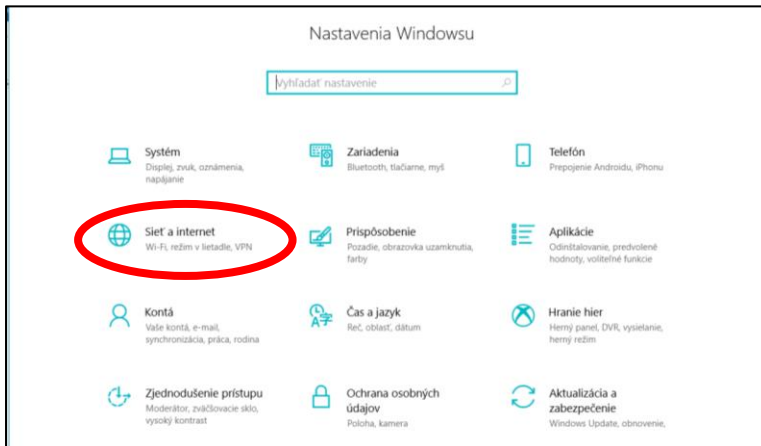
Nastavenia Windowsu

Vyhľadať nastavenie

Systém
Displej, zvuk, oznámenia, napájanie

Zariadenia
Bluetooth, tlačiarne, myš

Telefón
Prepojenie Androidu, iPhonu

Sieť a internet
Wi-Fi, režim v lietadle, VPN

Prispôsobenie
Pozadie, obrazovka uzamknutia, farby

Aplikácie
Odinštalovanie, predvolené hodnoty, voliteľné funkcie

Kontá
Vaše kontá, e-mail, synchronizácia, práca, rodina

Čas a jazyk
Reč, oblasť, dátum

Hranie hier
Herný panel, DVR, vysielanie, herný režim

Zjednodušenie prístupu
Moderátor, zväčšovacie sklo, vysoký kontrast

Ochrana osobných údajov
Poloha, kamera

Aktualizácia a zabezpečenie
Windows Update, obnovenie,